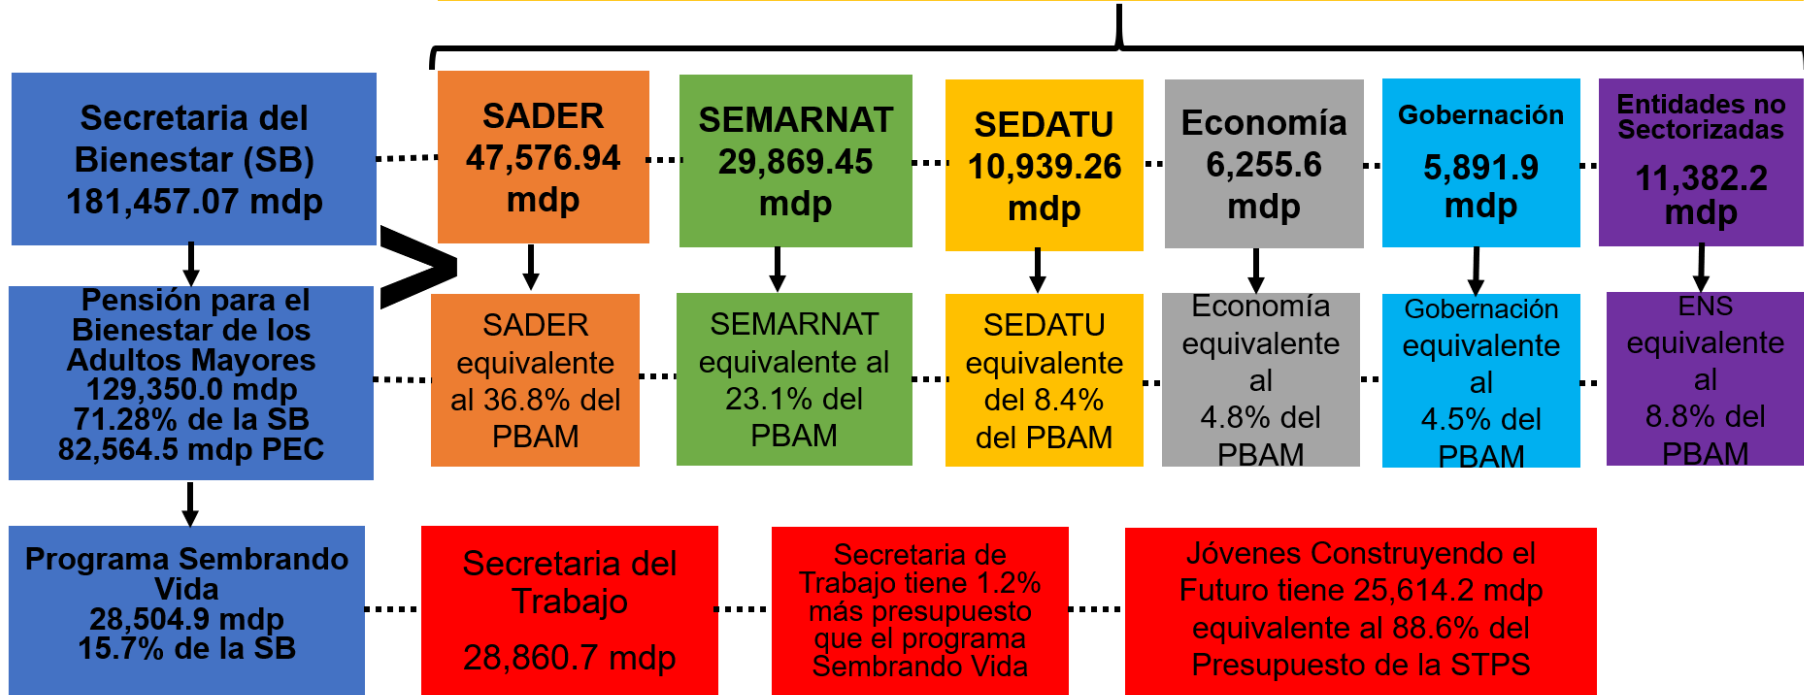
Secretaria del Bienestar (SB) 181,457.07 mdp

>

SADER 47,576.94 mdp

SEMARNAT 29,869.45 mdp

SEDATU 10,939.26 mdp

Economía 6,255.6 mdp

Gobernación 5,891.9 mdp

Entidades no Sectorizadas 11,382.2 mdp

Pensión para el Bienestar de los Adultos Mayores 129,350.0 mdp 71.28% de la SB 82,564.5 mdp PEC

SADER equivalente al 36.8% del PBAM

SEMARNAT equivalente al 23.1% del PBAM

SEDATU equivalente del 8.4% del PBAM

Economía equivalente al 4.8% del PBAM

Gobernación equivalente al 4.5% del PBAM

ENS equivalente al 8.8% del PBAM

Programa Sembrando Vida 28,504.9 mdp 15.7% de la SB

Secretaria del Trabajo 28,860.7 mdp

Secretaria de Trabajo tiene 1.2% más presupuesto que el programa Sembrando Vida

Jóvenes Construyendo el Futuro tiene 25,614.2 mdp equivalente al 88.6% del Presupuesto de la STPS